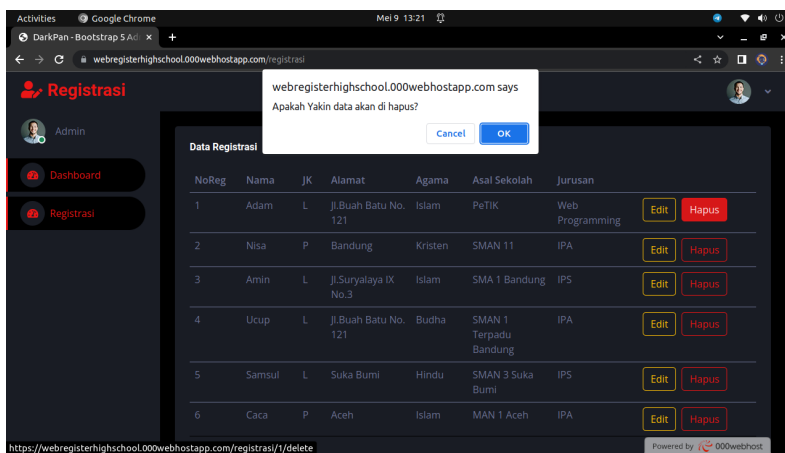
Activities Google Chrome Mei 9 13:21

DarkPan - Bootstrap 5 Ad ×

webregisterhighschool.000webhostapp.com/registrasi

Registrasi

Admin

Dashboard

Registrasi

webregisterhighschool.000webhostapp.com says
Apakah Yakin data akan di hapus?
Cancel OK

Data Registrasi

| NoReg | Nama | JK | Alamat | Agama | Asal Sekolah | Jurusan | | |
|---|---|---|---|---|---|---|---|---|
| 1 | Adam | L | Jl.Buah Batu No. 121 | Islam | PeTIK | Web Programming | Edit | Hapus |
| 2 | Nisa | P | Bandung | Kristen | SMAN 11 | IPA | Edit | Hapus |
| 3 | Amin | L | Jl.Suryalaya IX No.3 | Islam | SMA 1 Bandung | IPS | Edit | Hapus |
| 4 | Ucup | L | Jl.Buah Batu No. 121 | Budha | SMAN 1 Terpadu Bandung | IPA | Edit | Hapus |
| 5 | Samsul | L | Suka Bumi | Hindu | SMAN 3 Suka Bumi | IPS | Edit | Hapus |
| 6 | Caca | P | Aceh | Islam | MAN 1 Aceh | IPA | Edit | Hapus |

https://webregisterhighschool.000webhostapp.com/registrasi/1/delete

Powered by 000webhost